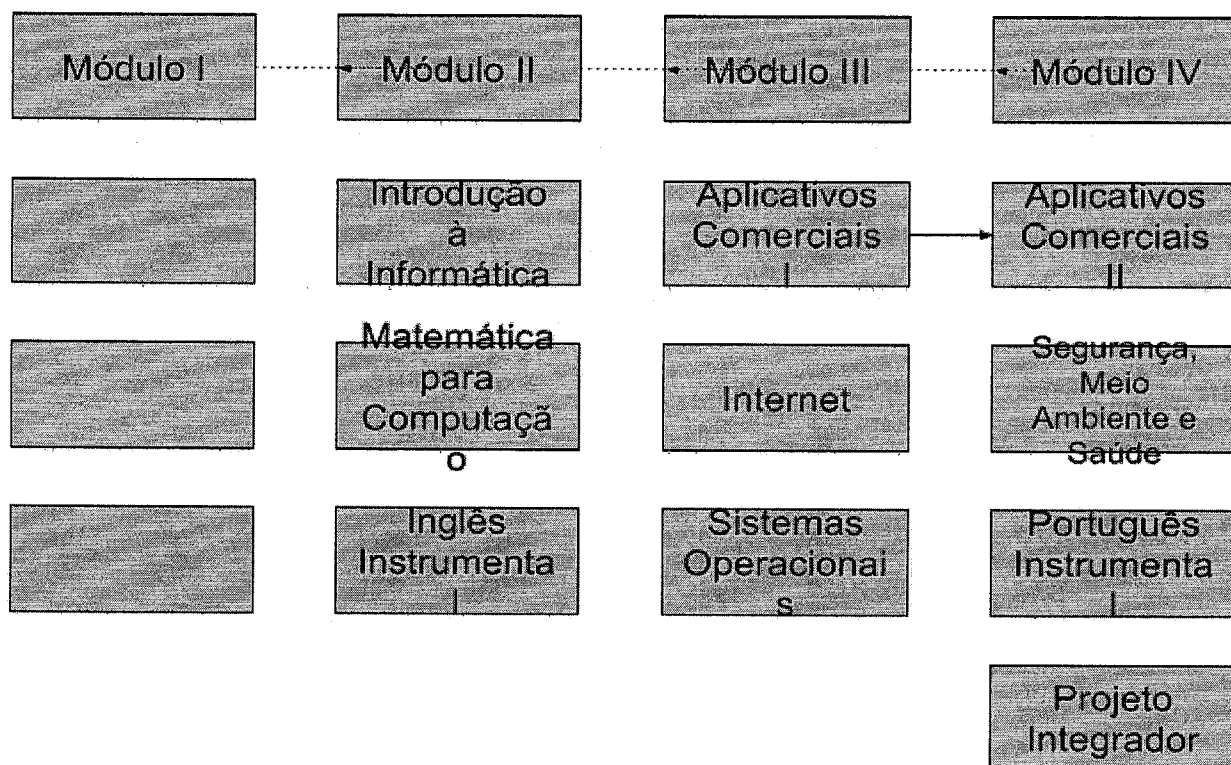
Módulo I

Módulo II

Módulo III

Módulo IV

Introdução à Informática

Aplicativos Comerciais I

Aplicativos Comerciais II

Matemática para Computaçã o

Internet

Segurança, Meio Ambiente e Saúde

Inglês Instrumenta l

Sistemas Operacionai s

Português Instrumenta l

Projeto Integrador